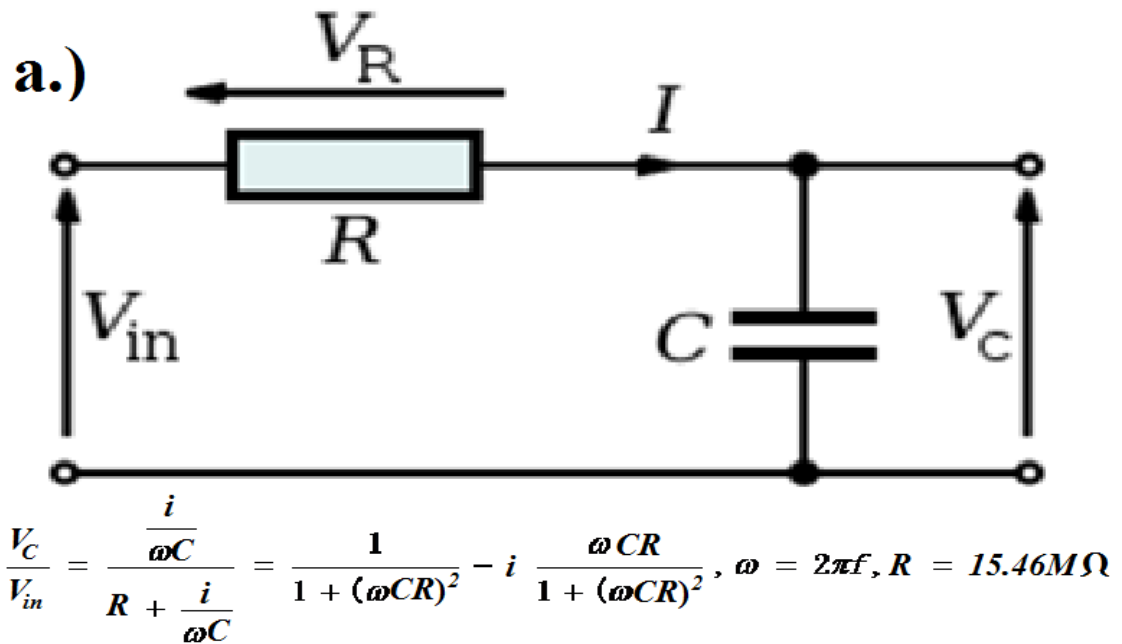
a.)

$V_R$

$I$

$R$

$V_{in}$

$C$

$V_C$

$\frac{V_C}{V_{in}} = \frac{\frac{i}{\omega C}}{R + \frac{i}{\omega C}} = \frac{1}{1 + (\omega CR)^2} - i \frac{\omega CR}{1 + (\omega CR)^2}$, $\omega = 2\pi f$, $R = 15.46 M\Omega$